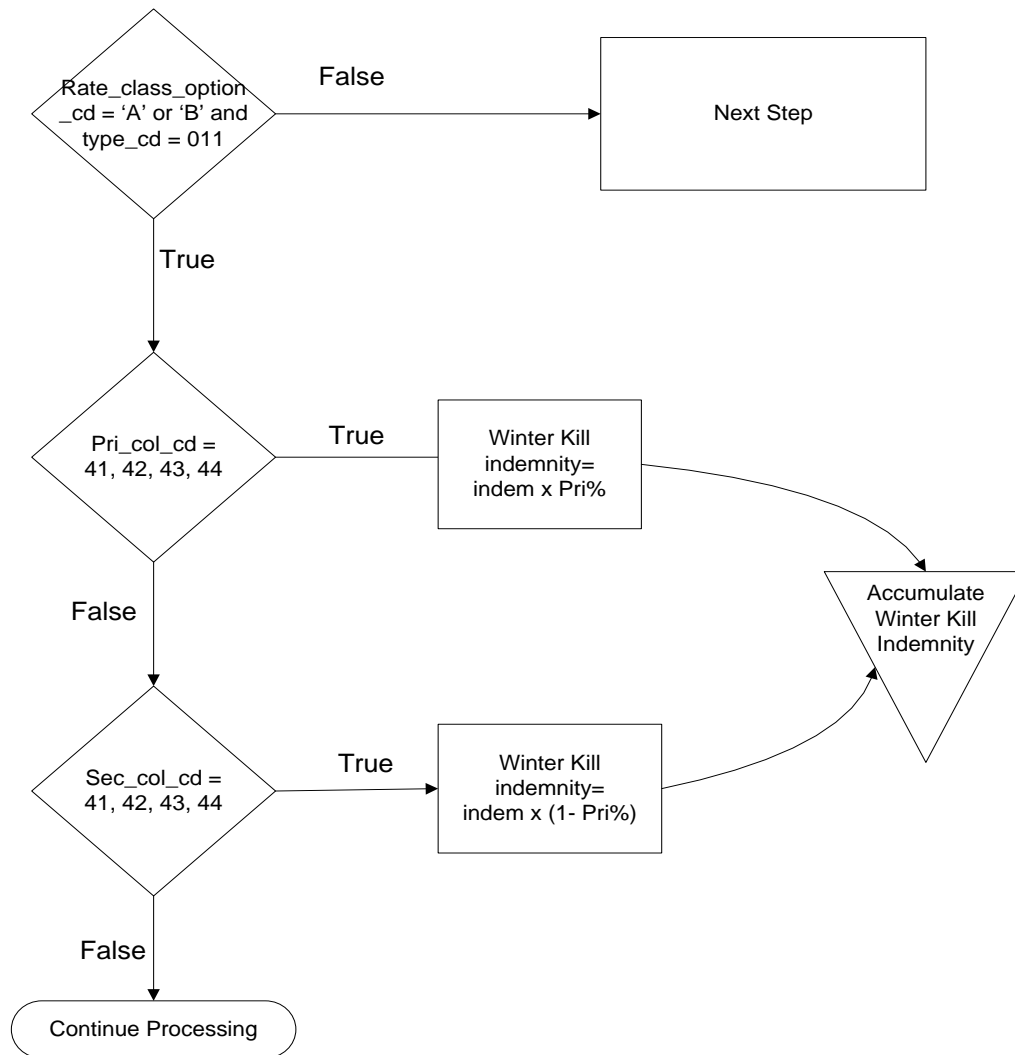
Rate_class_option_cd = ‘A’ or ‘B’ and type_cd = 011

False

Next Step

True

Pri_col_cd = 41, 42, 43, 44

True

Winter Kill indemnity= indem x Pri%

Accumulate Winter Kill Indemnity

False

Sec_col_cd = 41, 42, 43, 44

True

Winter Kill indemnity= indem x (1- Pri%)

False

Continue Processing